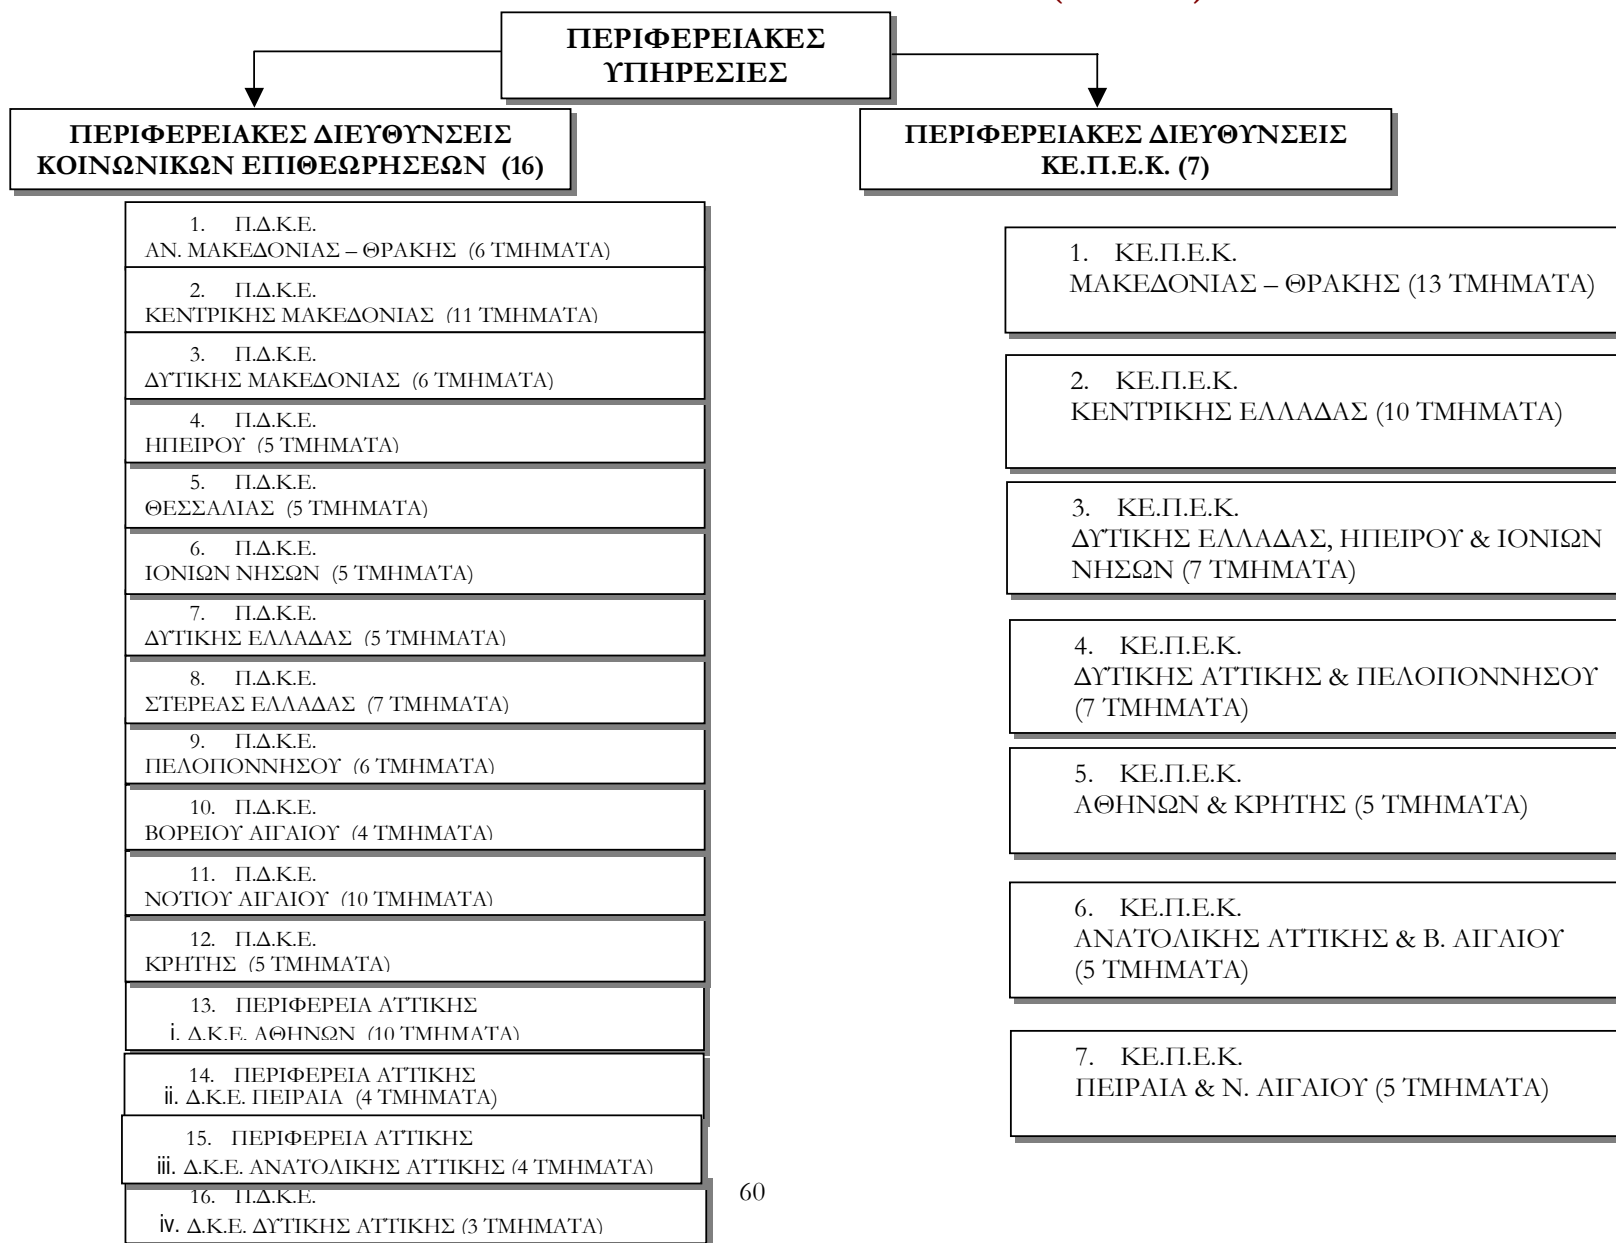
ΠΕΡΙΦΕΡΕΙΑΚΕΣ ΥΠΗΡΕΣΙΕΣ

ΠΕΡΙΦΕΡΕΙΑΚΕΣ ΔΙΕΥΘΥΝΣΕΙΣ ΚΟΙΝΩΝΙΚΩΝ ΕΠΙΘΕΩΡΗΣΕΩΝ (16)

1. Π.Δ.Κ.Ε. ΑΝ. ΜΑΚΕΔΟΝΙΑΣ – ΘΡΑΚΗΣ (6 ΤΜΗΜΑΤΑ)

2. Π.Δ.Κ.Ε. ΚΕΝΤΡΙΚΗΣ ΜΑΚΕΔΟΝΙΑΣ (11 ΤΜΗΜΑΤΑ)

3. Π.Δ.Κ.Ε. ΔΥΤΙΚΗΣ ΜΑΚΕΔΟΝΙΑΣ (6 ΤΜΗΜΑΤΑ)

4. Π.Δ.Κ.Ε. ΗΠΕΙΡΟΥ (5 ΤΜΗΜΑΤΑ)

5. Π.Δ.Κ.Ε. ΘΕΣΣΑΛΙΑΣ (5 ΤΜΗΜΑΤΑ)

6. Π.Δ.Κ.Ε. ΙΟΝΙΩΝ ΝΗΣΩΝ (5 ΤΜΗΜΑΤΑ)

7. Π.Δ.Κ.Ε. ΔΥΤΙΚΗΣ ΕΛΛΑΔΑΣ (5 ΤΜΗΜΑΤΑ)

8. Π.Δ.Κ.Ε. ΣΤΕΡΕΑΣ ΕΛΛΑΔΑΣ (7 ΤΜΗΜΑΤΑ)

9. Π.Δ.Κ.Ε. ΠΕΛΟΠΟΝΝΗΣΟΥ (6 ΤΜΗΜΑΤΑ)

10. Π.Δ.Κ.Ε. ΒΟΡΕΙΟΥ ΑΙΓΑΙΟΥ (4 ΤΜΗΜΑΤΑ)

11. Π.Δ.Κ.Ε. ΝΟΤΙΟΥ ΑΙΓΑΙΟΥ (10 ΤΜΗΜΑΤΑ)

12. Π.Δ.Κ.Ε. ΚΡΗΤΗΣ (5 ΤΜΗΜΑΤΑ)

13. ΠΕΡΙΦΕΡΕΙΑ ΑΤΤΙΚΗΣ
i. Δ.Κ.Ε. ΑΘΗΝΩΝ (10 ΤΜΗΜΑΤΑ)

14. ΠΕΡΙΦΕΡΕΙΑ ΑΤΤΙΚΗΣ
ii. Δ.Κ.Ε. ΠΕΙΡΑΙΑ (4 ΤΜΗΜΑΤΑ)

15. ΠΕΡΙΦΕΡΕΙΑ ΑΤΤΙΚΗΣ
iii. Δ.Κ.Ε. ΑΝΑΤΟΛΙΚΗΣ ΑΤΤΙΚΗΣ (4 ΤΜΗΜΑΤΑ)

16. Π.Δ.Κ.Ε.
iv. Δ.Κ.Ε. ΔΥΤΙΚΗΣ ΑΤΤΙΚΗΣ (3 ΤΜΗΜΑΤΑ)

ΠΕΡΙΦΕΡΕΙΑΚΕΣ ΔΙΕΥΘΥΝΣΕΙΣ ΚΕ.Π.Ε.Κ. (7)

1. ΚΕ.Π.Ε.Κ. ΜΑΚΕΔΟΝΙΑΣ – ΘΡΑΚΗΣ (13 ΤΜΗΜΑΤΑ)

2. ΚΕ.Π.Ε.Κ. ΚΕΝΤΡΙΚΗΣ ΕΛΛΑΔΑΣ (10 ΤΜΗΜΑΤΑ)

3. ΚΕ.Π.Ε.Κ. ΔΥΤΙΚΗΣ ΕΛΛΑΔΑΣ, ΗΠΕΙΡΟΥ & ΙΟΝΙΩΝ ΝΗΣΩΝ (7 ΤΜΗΜΑΤΑ)

4. ΚΕ.Π.Ε.Κ. ΔΥΤΙΚΗΣ ΑΤΤΙΚΗΣ & ΠΕΛΟΠΟΝΝΗΣΟΥ (7 ΤΜΗΜΑΤΑ)

5. ΚΕ.Π.Ε.Κ. ΑΘΗΝΩΝ & ΚΡΗΤΗΣ (5 ΤΜΗΜΑΤΑ)

6. ΚΕ.Π.Ε.Κ. ΑΝΑΤΟΛΙΚΗΣ ΑΤΤΙΚΗΣ & Β. ΑΙΓΑΙΟΥ (5 ΤΜΗΜΑΤΑ)

7. ΚΕ.Π.Ε.Κ. ΠΕΙΡΑΙΑ & Ν. ΑΙΓΑΙΟΥ (5 ΤΜΗΜΑΤΑ)

60